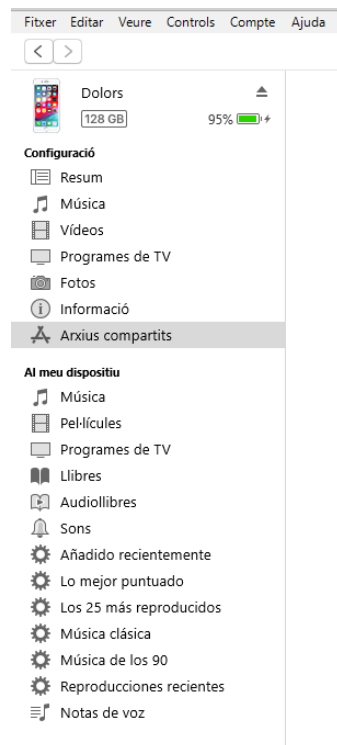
Fitxer Editar Veure Controls Compte Ajuda

Dolors
128 GB
95%

Configuració
Resum
Música
Vídeos
Programes de TV
Fotos
Informació
Arxius compartits

Al meu dispositiu
Música
Pel·lícules
Programes de TV
Llibres
Audiollibres
Sons
Añadido recientemente
Lo mejor puntuado
Los 25 más reproducidos
Música clásica
Música de los 90
Reproducciones recientes
Notas de voz